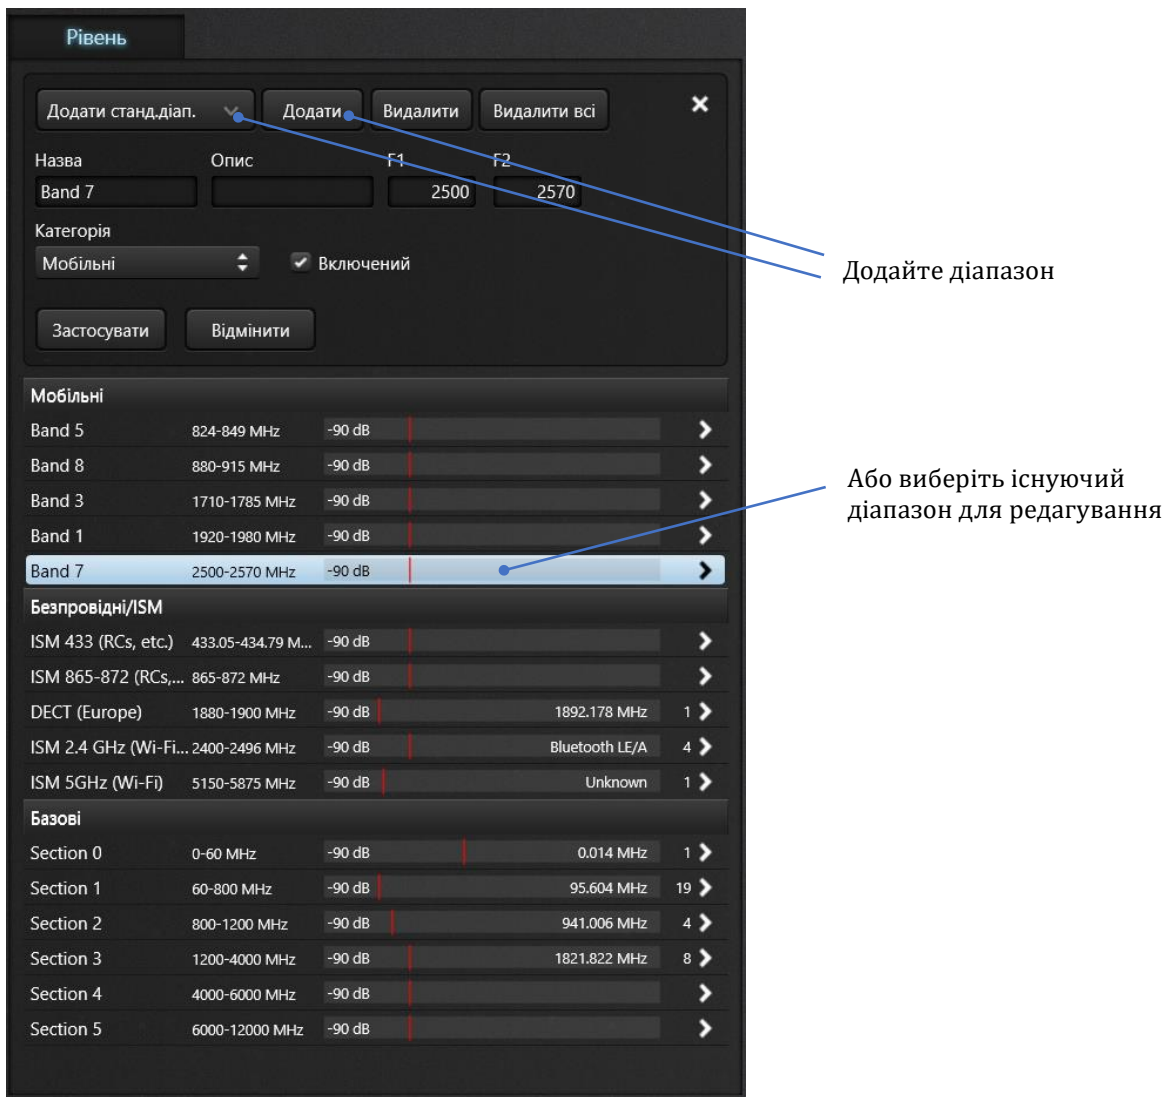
Рівень

Додати станд.діап.
Додати
Видалити
Видалити всі
✕

Назва
Опис
F1
F2
Band 7
2500
2570

Категорія
Мобільні
Включений

Застосувати
Відмінити

Додайте діапазон

Мобільні

| | | | | |
|---|---|---|---|---|
| Band 5 | 824-849 MHz | -90 dB | | |
| Band 8 | 880-915 MHz | -90 dB | | |
| Band 3 | 1710-1785 MHz | -90 dB | | |
| Band 1 | 1920-1980 MHz | -90 dB | | |
| Band 7 | 2500-2570 MHz | -90 dB | | |

Або виберіть існуючий діапазон для редагування

Безпровідні/ISM

| | | | | |
|---|---|---|---|---|
| ISM 433 (RCs, etc.) | 433.05-434.79 M... | -90 dB | | |
| ISM 865-872 (RCs,... | 865-872 MHz | -90 dB | | |
| DECT (Europe) | 1880-1900 MHz | -90 dB | 1892.178 MHz | 1 |
| ISM 2.4 GHz (Wi-Fi... | 2400-2496 MHz | -90 dB | Bluetooth LE/A | 4 |
| ISM 5GHz (Wi-Fi) | 5150-5875 MHz | -90 dB | Unknown | 1 |

Базові

| | | | | |
|---|---|---|---|---|
| Section 0 | 0-60 MHz | -90 dB | 0.014 MHz | 1 |
| Section 1 | 60-800 MHz | -90 dB | 95.604 MHz | 19 |
| Section 2 | 800-1200 MHz | -90 dB | 941.006 MHz | 4 |
| Section 3 | 1200-4000 MHz | -90 dB | 1821.822 MHz | 8 |
| Section 4 | 4000-6000 MHz | -90 dB | | |
| Section 5 | 6000-12000 MHz | -90 dB | | |